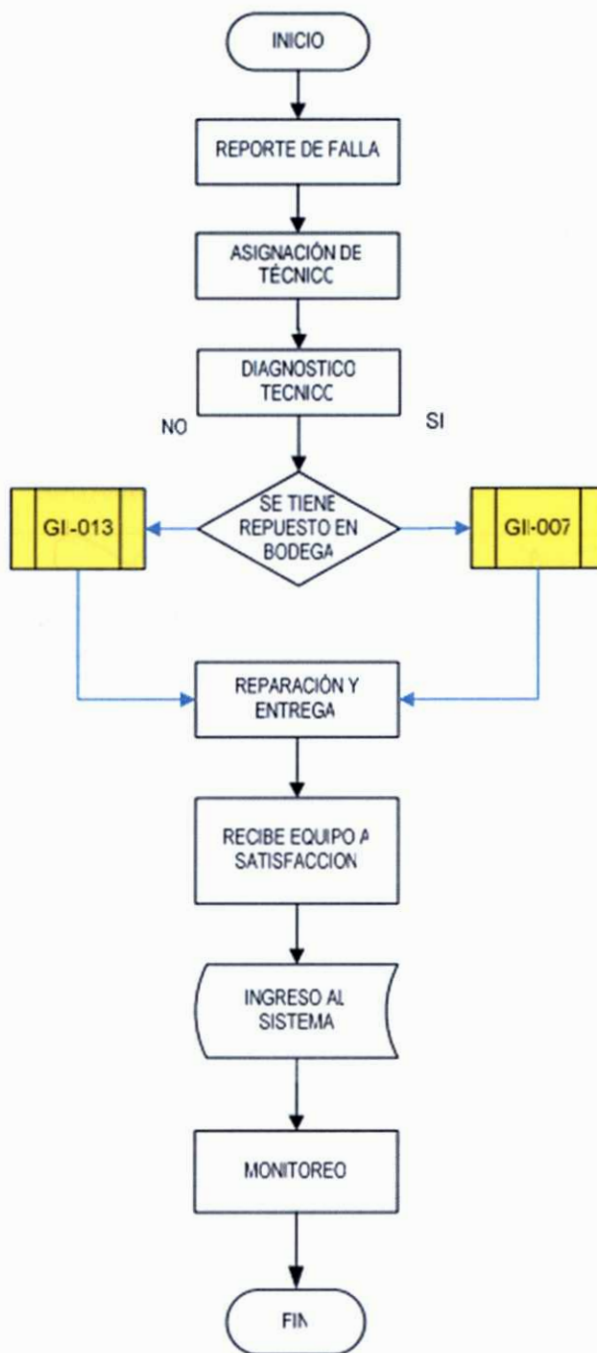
INICIO

REPORTE DE FALLA

ASIGNACIÓN DE TÉCNICO

DIAGNOSTICO TECNICO

NO

SI

GI-013

SE TIENE REPUESTO EN BODEGA

GII-007

REPARACIÓN Y ENTREGA

RECIBE EQUIPO A SATISFACCION

INGRESO AL SISTEMA

MONITOREO

FIN